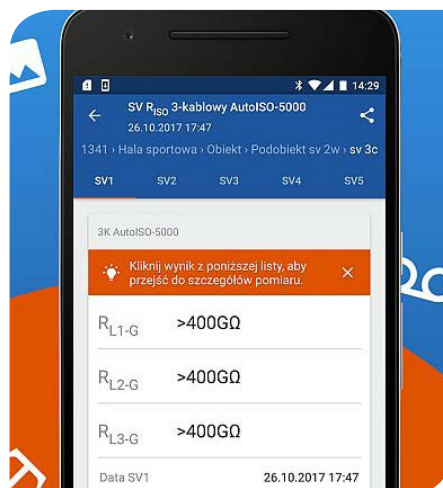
14:29

SV $R_{ISO}$ 3-kablowy AutoISO-5000
26.10.2017 17:47

1341 › Hala sportowa › Obiekt › Podobiekt sv 2w › sv 3c

SV1 SV2 SV3 SV4 SV5

3K AutoISO-5000

Kliknij wynik z poniższej listy, aby przejść do szczegółów pomiaru.

$R_{L1-G}$ >400GΩ

$R_{L2-G}$ >400GΩ

$R_{L3-G}$ >400GΩ

Data SV1 26.10.2017 17:47